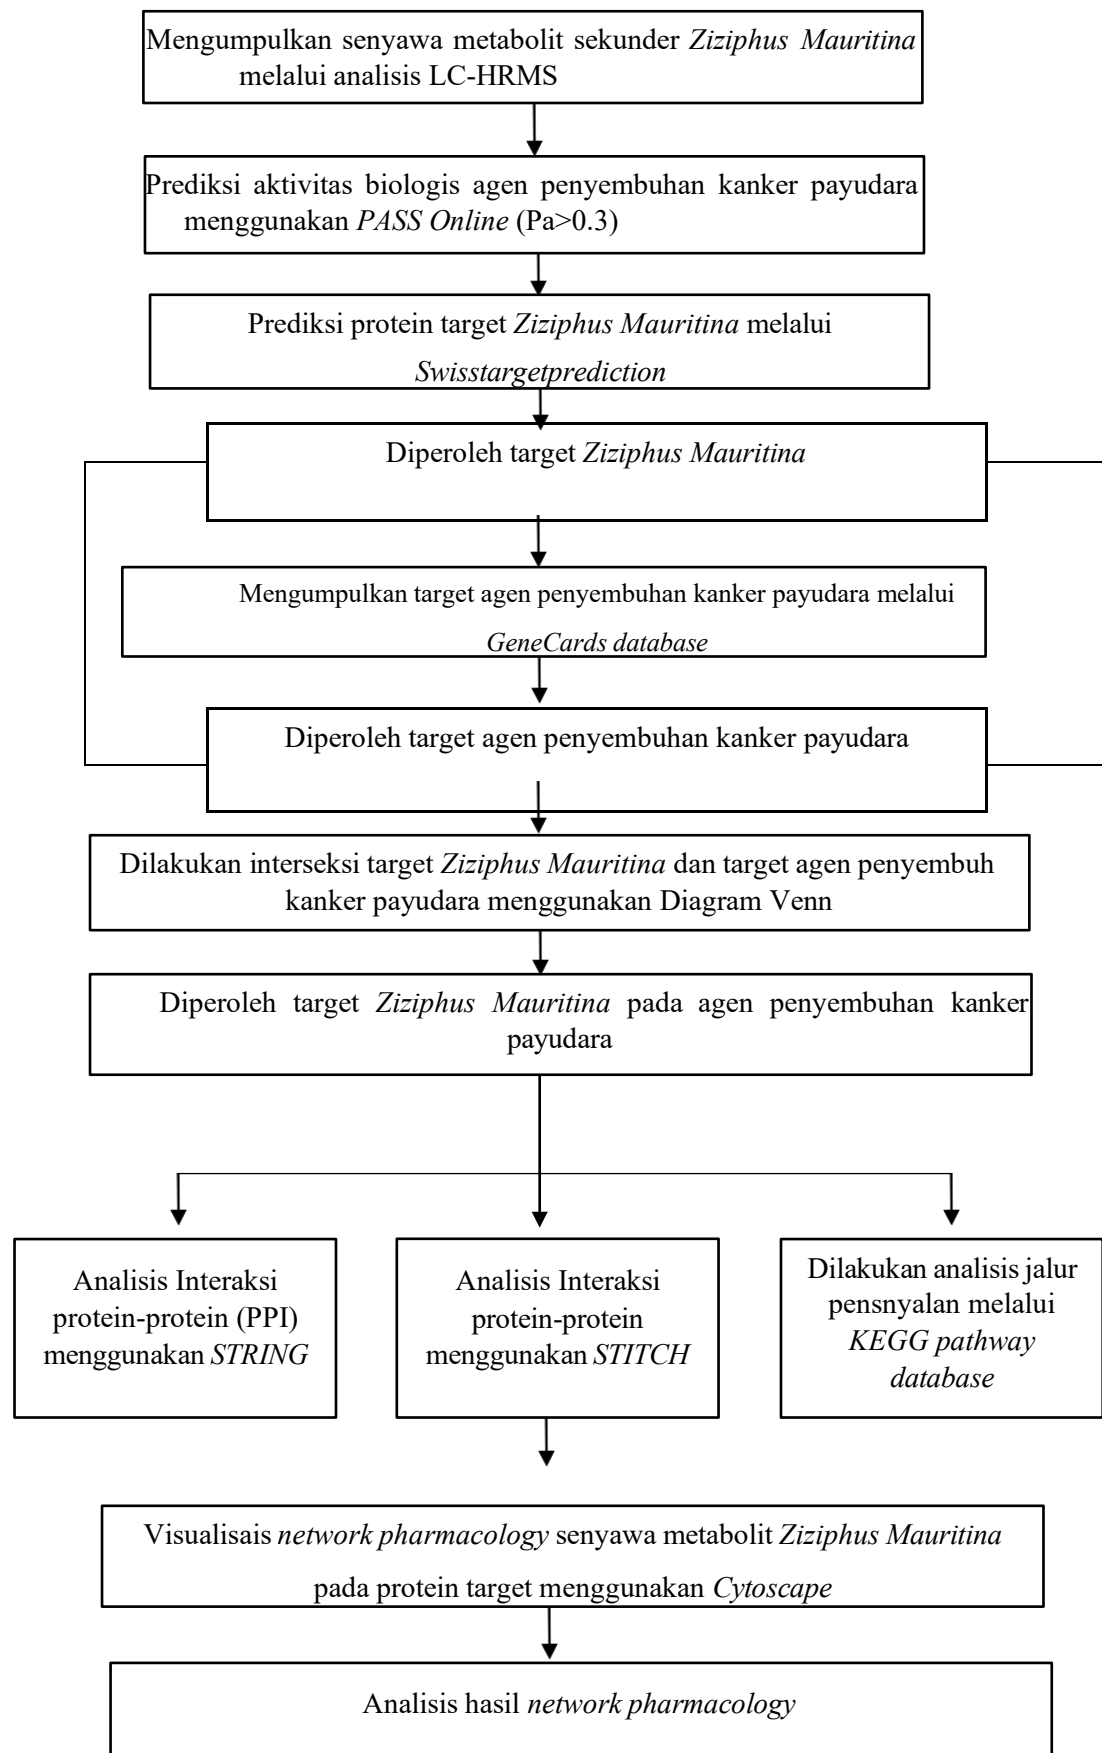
Mengumpulkan senyawa metabolit sekunder *Ziziphus Mauritina* melalui analisis LC-HRMS

Prediksi aktivitas biologis agen penyembuhan kanker payudara menggunakan *PASS Online* (Pa>0.3)

Prediksi protein target *Ziziphus Mauritina* melalui *Swisstargetprediction*

Diperoleh target *Ziziphus Mauritina*

Mengumpulkan target agen penyembuhan kanker payudara melalui *GeneCards database*

Diperoleh target agen penyembuhan kanker payudara

Dilakukan interseksi target *Ziziphus Mauritina* dan target agen penyembuh kanker payudara menggunakan Diagram Venn

Diperoleh target *Ziziphus Mauritina* pada agen penyembuhan kanker payudara

Analisis Interaksi protein-protein (PPI) menggunakan *STRING*

Analisis Interaksi protein-protein menggunakan *STITCH*

Dilakukan analisis jalur pensnyalan melalui *KEGG pathway database*

Visualisais *network pharmacology* senyawa metabolit *Ziziphus Mauritina* pada protein target menggunakan *Cytoscape*

Analisis hasil *network pharmacology*